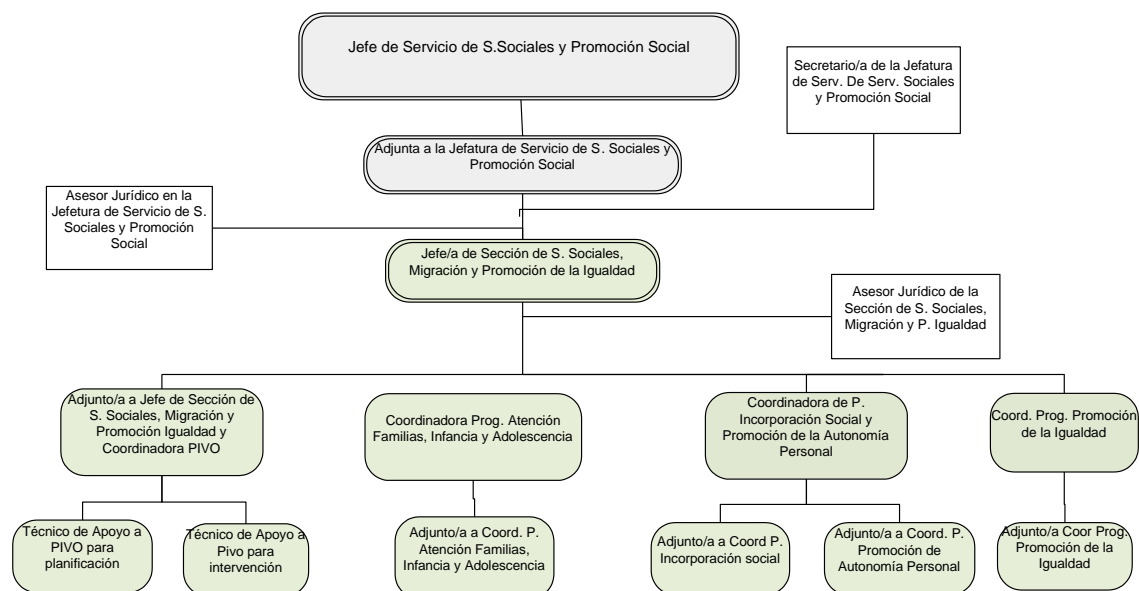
Jefe de Servicio de S.Sociales y Promoción Social

Secretario/a de la Jefatura de Serv. De Serv. Sociales y Promoción Social

Adjunta a la Jefatura de Servicio de S. Sociales y Promoción Social

Asesor Jurídico en la Jefetura de Servicio de S. Sociales y Promoción Social

Jefe/a de Sección de S. Sociales, Migración y Promoción de la Igualdad

Asesor Jurídico de la Sección de S. Sociales, Migración y P. Igualdad

Adjunto/a a Jefe de Sección de S. Sociales, Migración y Promoción Igualdad y Coordinadora PIVO

Coordinadora Prog. Atención Familias, Infancia y Adolescencia

Coordinadora de P. Incorporación Social y Promoción de la Autonomía Personal

Coord. Prog. Promoción de la Igualdad

Técnico de Apoyo a PIVO para planificación

Técnico de Apoyo a Pivo para intervención

Adjunto/a a Coord. P. Atención Familias, Infancia y Adolescencia

Adjunto/a a Coord P. Incorporación social

Adjunto/a a Coord. P. Promoción de Autonomía Personal

Adjunto/a a Coor Prog. Promoción de la Igualdad